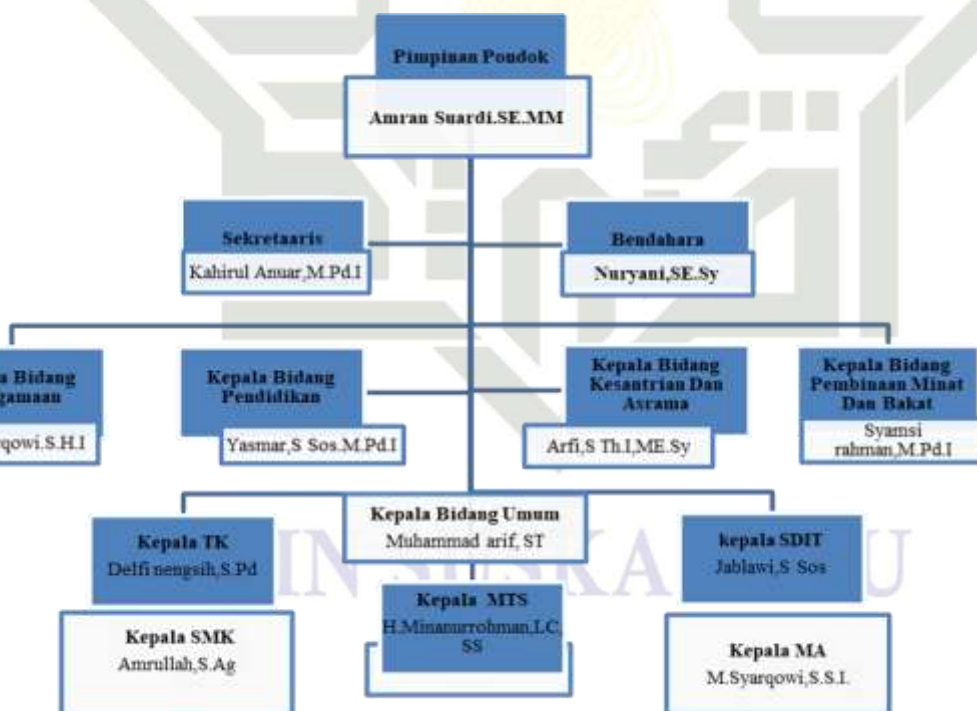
Pimpinan Pondok

Amran Suardi.SE.MM

Sekretaaris

Kahirul Anuar,M.Pd.I

Bendahara

Nuryani,SE.Sy

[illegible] Bidang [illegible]gamaan

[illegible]qowi.S.H.I

Kepala Bidang Pendidikan

Yasmar,S Sos.M.Pd.I

Kepala Bidang Kesantrian Dan Asrama

Arfi,S Th.I,ME.Sy

Kepala Bidang Pembinaan Minat Dan Bakat

Syamsi rahman,M.Pd.I

Kepala Bidang Umum

Muhammad arif, ST

Kepala TK

Delfi nengsih,S.Pd

kepala SDIT

Jablawi,S Sos

Kepala MTS

H.Minanurrohman,LC SS

Kepala SMK

Amrullah,S.Ag

Kepala MA

M.Syarqowi,S.S.I.

IN SUSKA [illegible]U